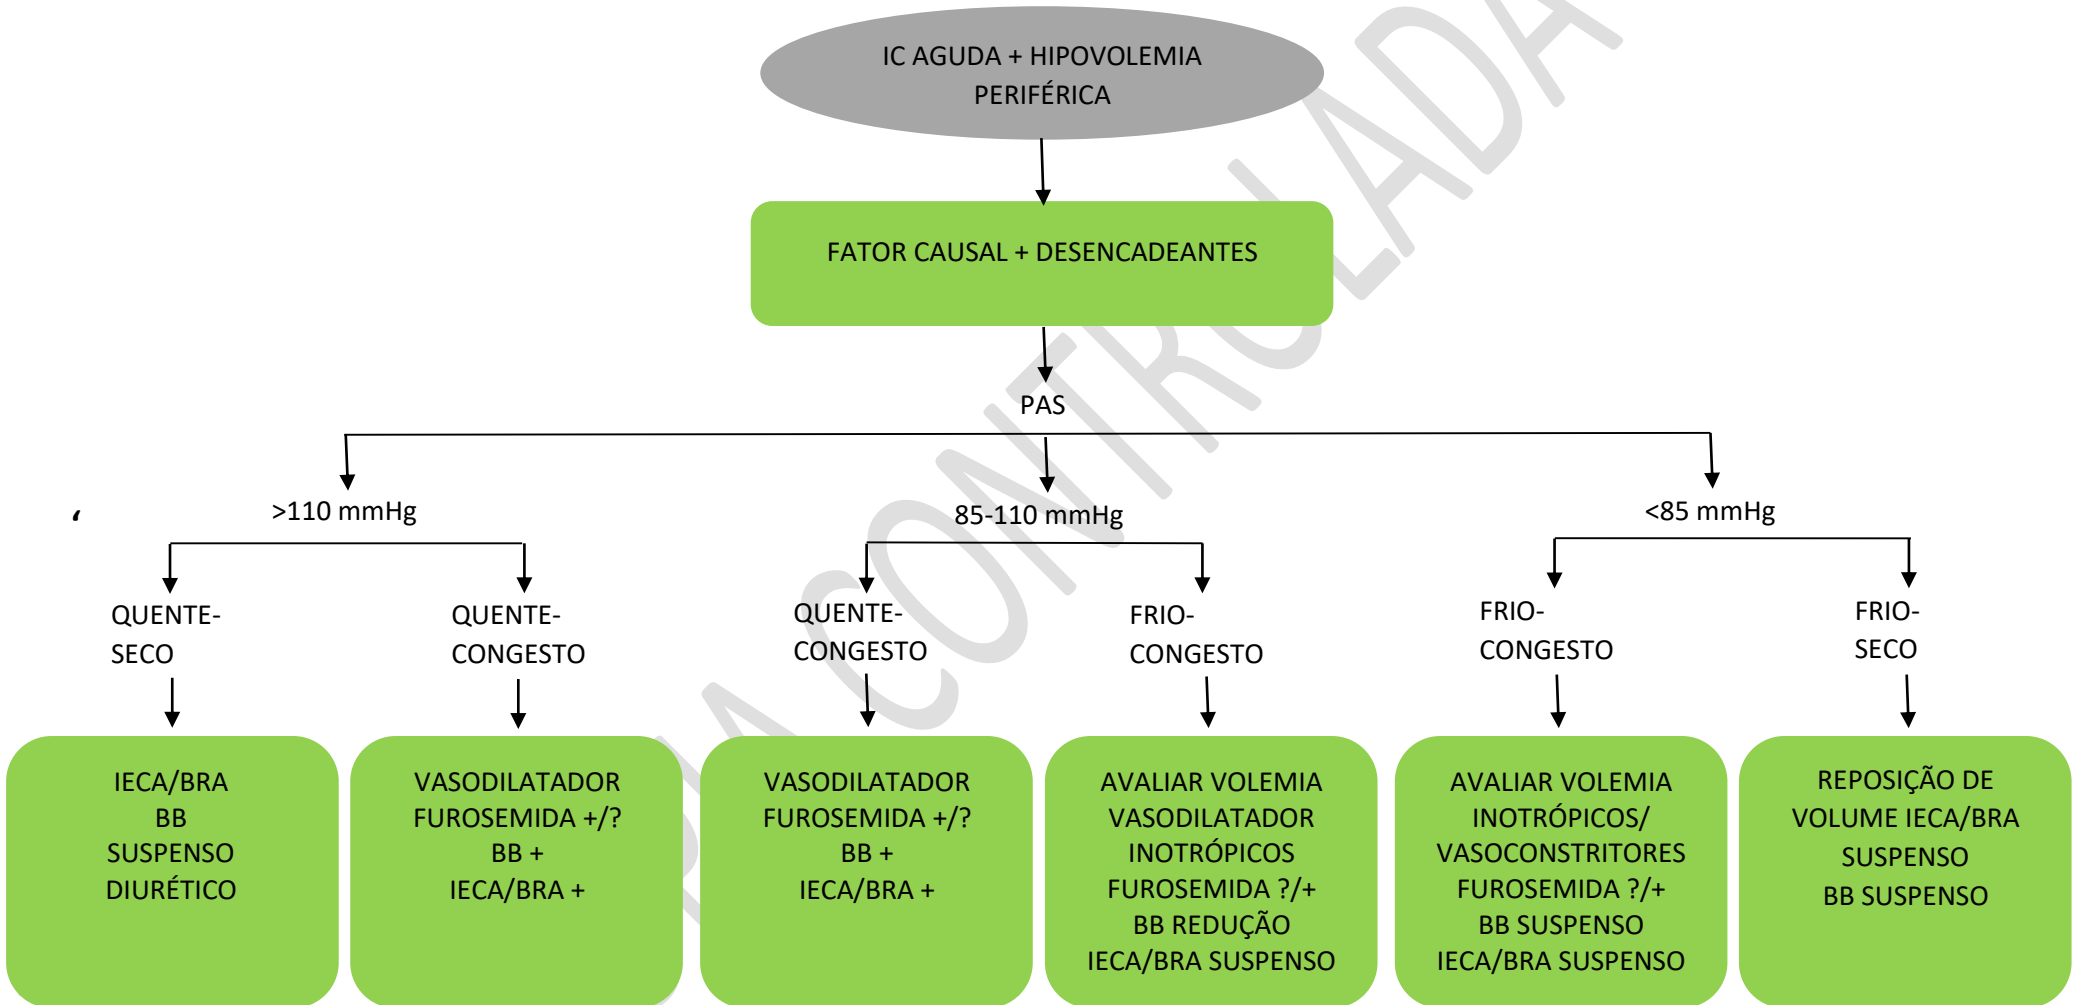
IC AGUDA + HIPOVOLEMIA PERIFÉRICA

FATOR CAUSAL + DESENCADEANTES

PAS

>110 mmHg

85-110 mmHg

<85 mmHg

QUENTE-SECO

QUENTE-CONGESTO

QUENTE-CONGESTO

FRIO-CONGESTO

FRIO-CONGESTO

FRIO-SECO

IECA/BRA
BB
SUSPENSO
DIURÉTICO

VASODILATADOR
FUROSEMIDA +/?
BB +
IECA/BRA +

VASODILATADOR
FUROSEMIDA +/?
BB +
IECA/BRA +

AVALIAR VOLEMIA
VASODILATADOR
INOTRÓPICOS
FUROSEMIDA ?/+
BB REDUÇÃO
IECA/BRA SUSPENSO

AVALIAR VOLEMIA
INOTRÓPICOS/
VASOCONSTRITORES
FUROSEMIDA ?/+
BB SUSPENSO
IECA/BRA SUSPENSO

REPOSIÇÃO DE
VOLUME IECA/BRA
SUSPENSO
BB SUSPENSO

CÓPIA CONTROLADA